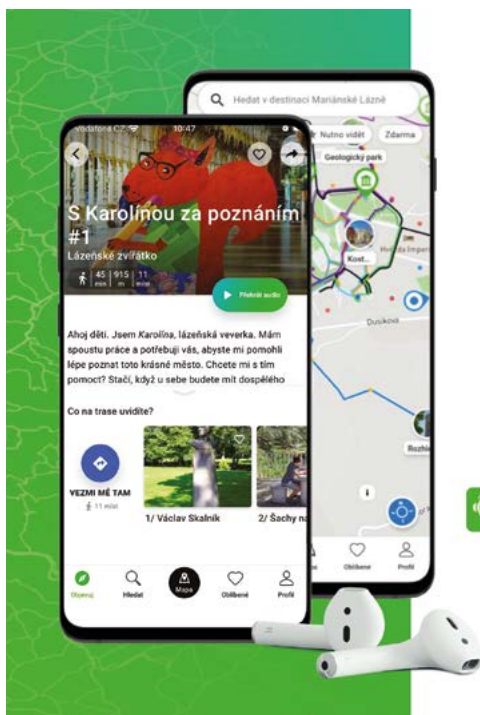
Hledat v destinaci Mariánské Lázně

Nutno vidět
Zdarma
Geologický park
Kost...
Hvězda Imper
Dusíkova
Rozhl

Oblíbené
Profil

vodafone CZ
10:47

S Karolínou za poznáním #1
Lázeňské zvířátko

45 min
915 m
11 míst

Přehrát audio

Ahoj děti. Jsem Karolína, lázeňská veverka. Mám spoustu práce a potřebuji vás, abyste mi pomohli lépe poznat toto krásné město. Chcete mi s tím pomoct? Stačí, když u sebe budete mít dospělého

Co na trase uvidíte?

VEZMI MĚ TAM
11 míst

1/ Václav Skalník
2/ Šachy na

Objevuj
Hledat
Mapa
Oblíbené
Profil